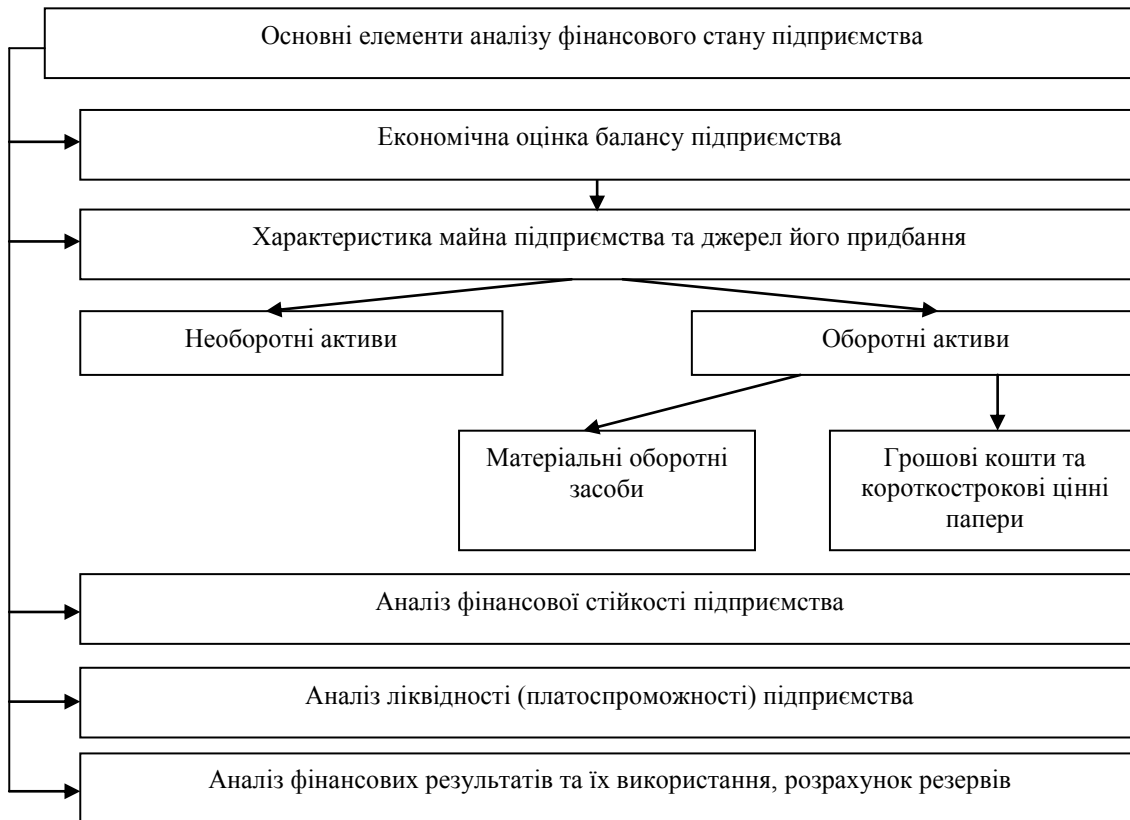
Основні елементи аналізу фінансового стану підприємства

Економічна оцінка балансу підприємства

Характеристика майна підприємства та джерел його придбання

Необоротні активи

Оборотні активи

Матеріальні оборотні засоби

Грошові кошти та короткострокові цінні папери

Аналіз фінансової стійкості підприємства

Аналіз ліквідності (платоспроможності) підприємства

Аналіз фінансових результатів та їх використання, розрахунок резервів